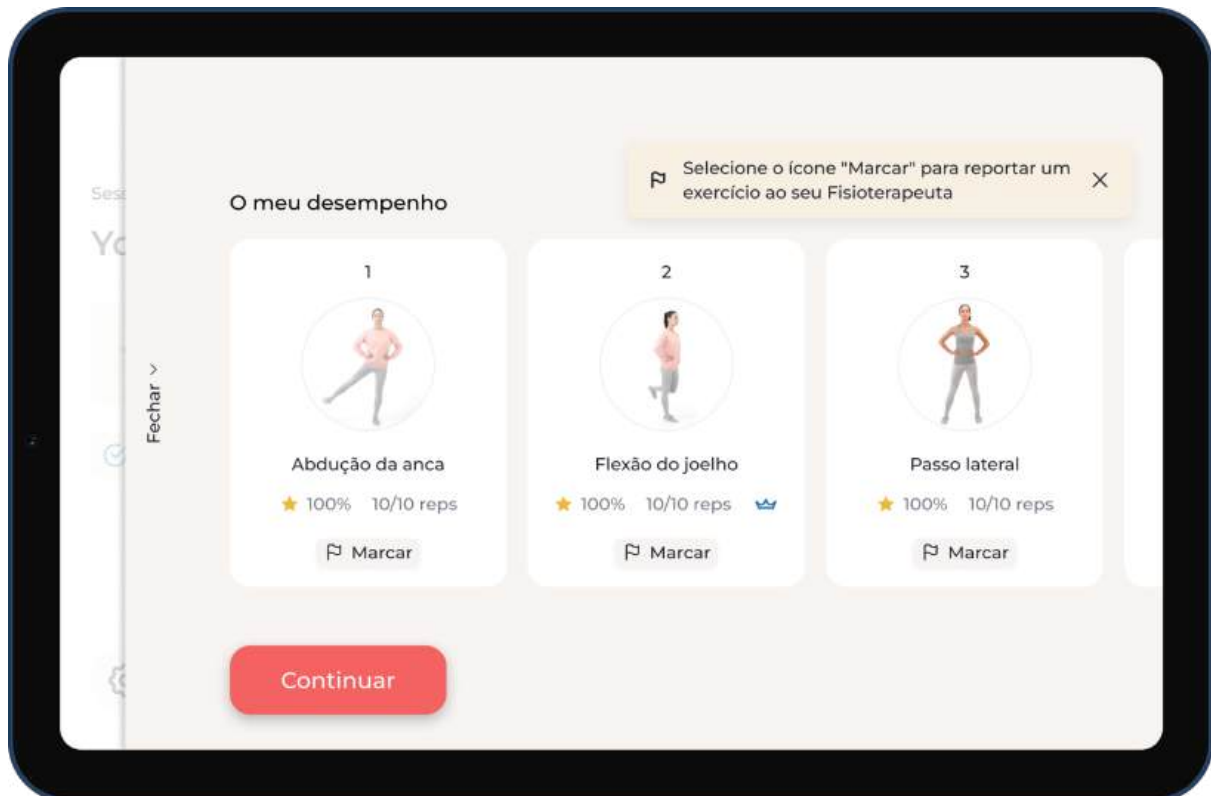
Ses
Yo

Fechar >

Selecione o ícone "Marcar" para reportar um exercício ao seu Fisioterapeuta ×

O meu desempenho

1
Abdução da anca
100% 10/10 reps
Marcar

2
Flexão do joelho
100% 10/10 reps
Marcar

3
Passo lateral
100% 10/10 reps
Marcar

Continuar